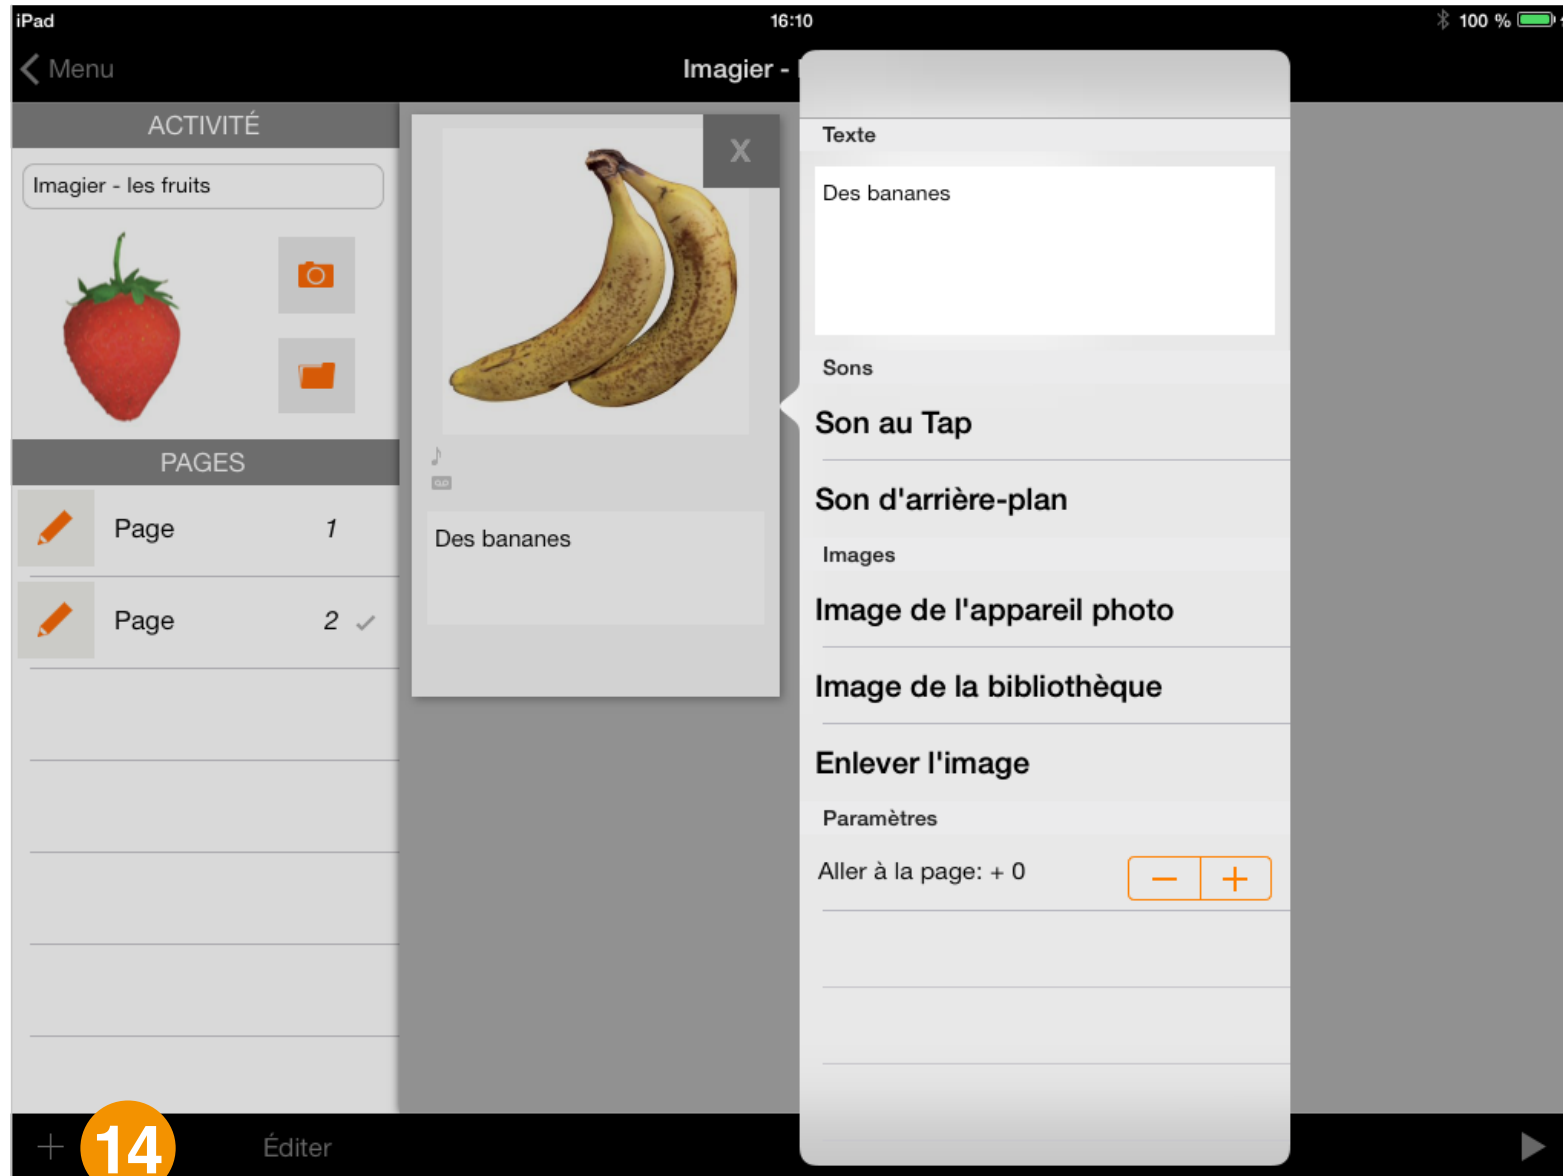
iPad
16:10
100 %

Menu
Imagier -

ACTIVITÉ
Imagier - les fruits

PAGES
Page 1
Page 2

X
Des bananes

Texte
Des bananes

Sons
Son au Tap
Son d'arrière-plan

Images
Image de l'appareil photo
Image de la bibliothèque
Enlever l'image

Paramètres
Aller à la page: + 0
—
+

+
14
Éditer